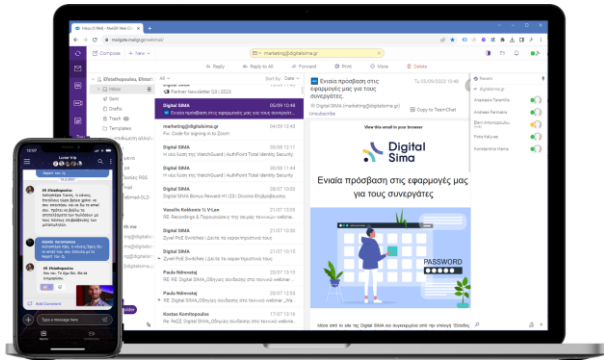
Digital SIMA

Ενιαία πρόσβαση στις εφαρμογές μας για τους συνεργάτες

Ενιαία πρόσβαση στις εφαρμογές μας για τους συνεργάτες

PASSWORD

Compose

New

Reply

Reply to All

Forward

Print

Move

Delete

Inbox

Sent

Drafts

Trash

Templates

Digital SIMA

marketing@digitalsima.gr

Digital SIMA

Vassilis Kalikonis

Paula Ndrevataj

Paula Ndrevataj

Kostas Komitopoulos

Copy to TeamChat

View this email in your browser

Unsubscribe

Type a message here